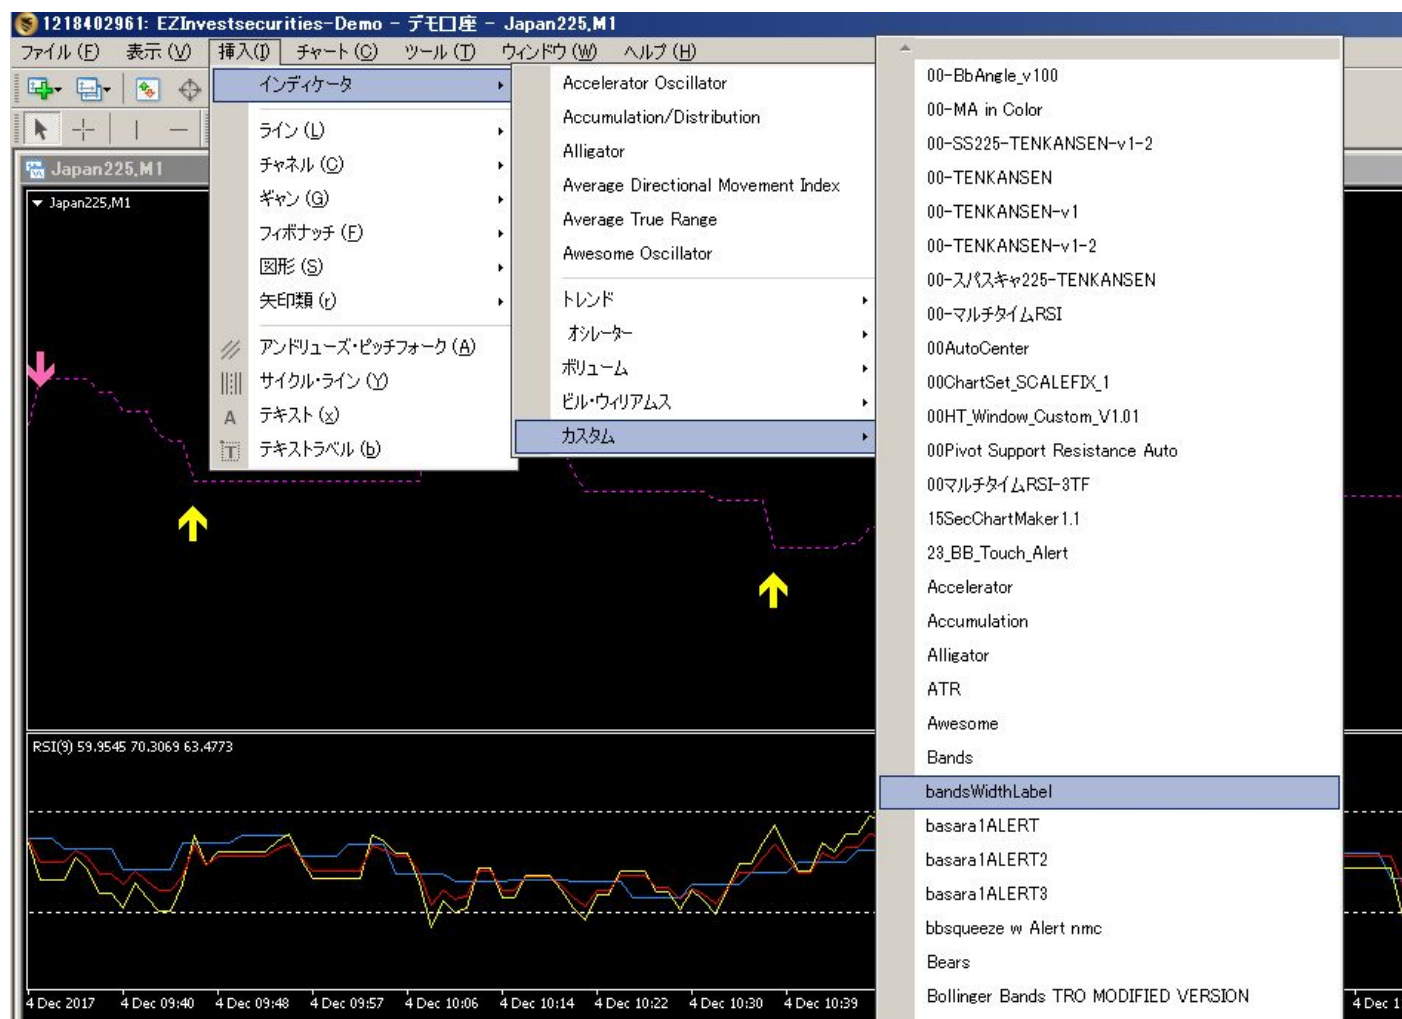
1218402961: EZInvestsecurities-Demo - デモ口座 - Japan225,M1

ファイル (F) 表示 (V) 挿入(I) チャート (C) ツール (T) ウィンドウ (W) ヘルプ (H)

Japan225,M1

Japan225,M1

インディケータ
ライン (L)
チャネル (C)
ギャン (G)
フィボナッチ (F)
図形 (S)
矢印類 (r)
アンドリューズ・ピッチフォーク (A)
サイクル・ライン (Y)
テキスト (x)
テキストラベル (b)

Accelerator Oscillator
Accumulation/Distribution
Alligator
Average Directional Movement Index
Average True Range
Awesome Oscillator
トレンド
オシレーター
ボリューム
ビル・ウィリアムス
カスタム

00-BbAngle_v100
00-MA in Color
00-SS225-TENKANSEN-v1-2
00-TENKANSEN
00-TENKANSEN-v1
00-TENKANSEN-v1-2
00-スパスキャ225-TENKANSEN
00-マルチタイムRSI
00AutoCenter
00ChartSet_SCALEFIX_1
00HT_Window_Custom_V1.01
00Pivot Support Resistance Auto
00マルチタイムRSI-3TF
15SecChartMaker1.1
23_BB_Touch_Alert
Accelerator
Accumulation
Alligator
ATR
Awesome
Bands
bandsWidthLabel
basara1ALERT
basara1ALERT2
basara1ALERT3
bbsqueeze w Alert nmc
Bears
Bollinger Bands TRO MODIFIED VERSION

RSI(9) 59.9545 70.3069 63.4773

4 Dec 2017 4 Dec 09:40 4 Dec 09:48 4 Dec 09:57 4 Dec 10:06 4 Dec 10:14 4 Dec 10:22 4 Dec 10:30 4 Dec 10:39 4 Dec 1